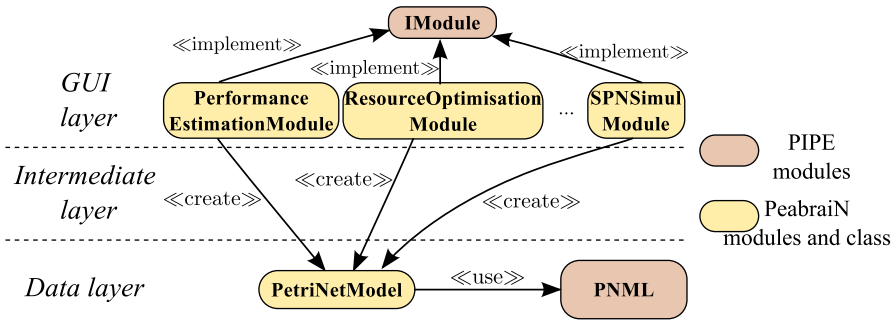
IModule

≪implement≫

≪implement≫

≪implement≫

GUI layer

Performance EstimationModule

ResourceOptimisation Module

...

SPNSimul Module

PIPE modules

Intermediate layer

≪create≫

≪create≫

≪create≫

PeabraiN modules and class

Data layer

PetriNetModel

≪use≫

PNML